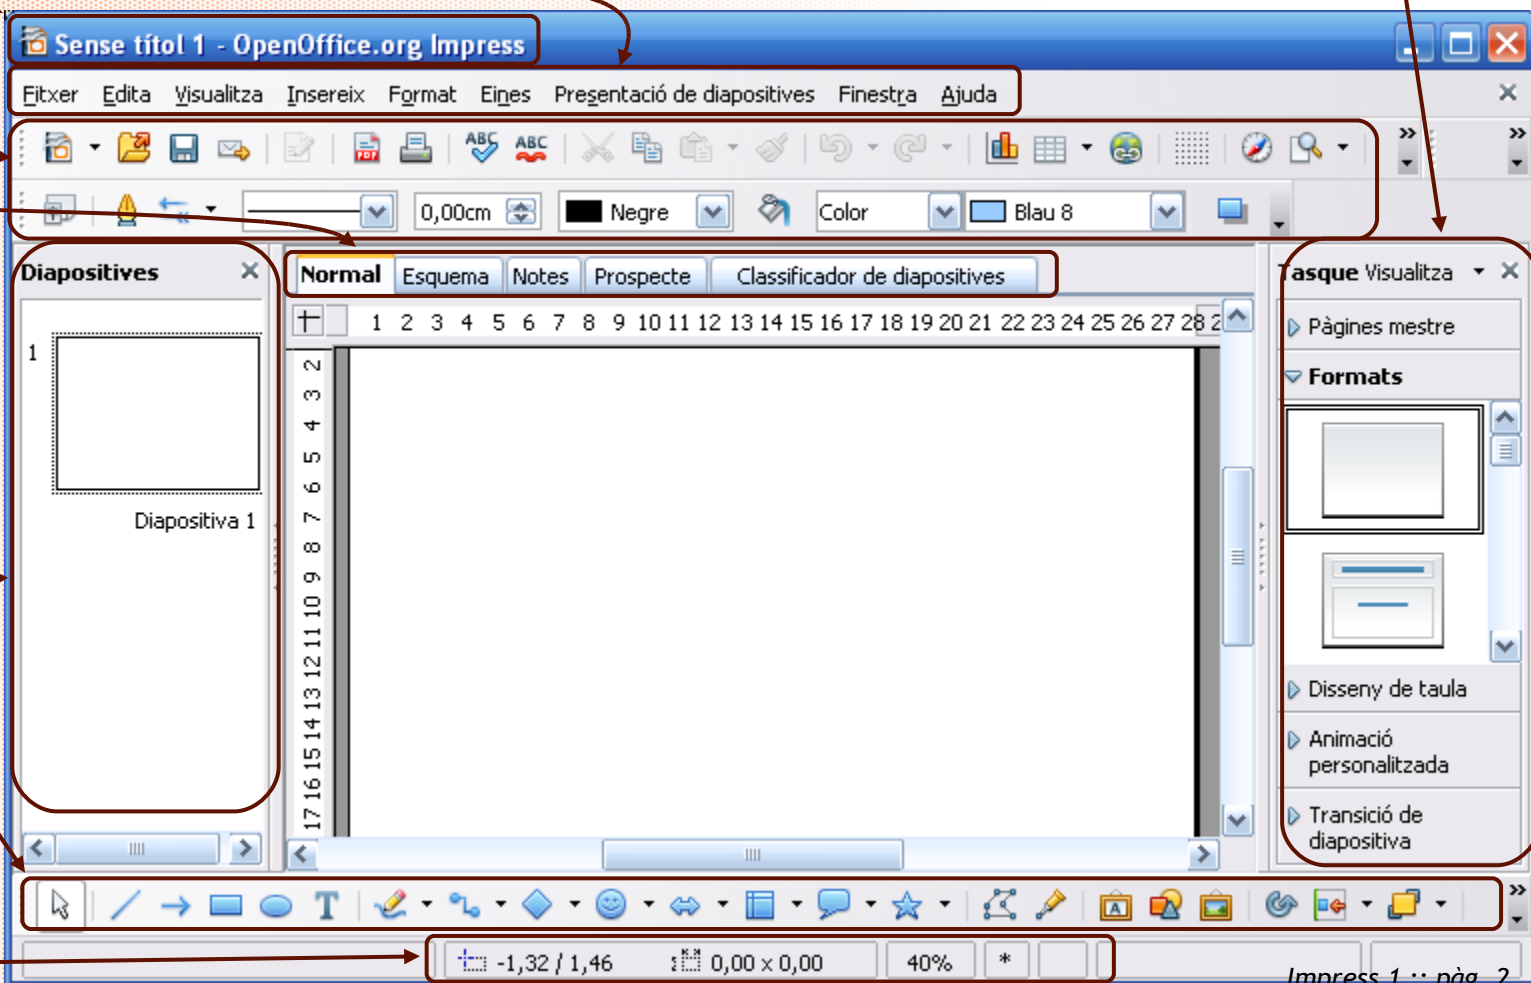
Sense títol 1 - OpenOffice.org Impress

Fitxer Edita Visualitza Insereix Format Eines Presentació de diapositives Finestra Ajuda

0,00cm Negre Color Blau 8

Diapositives

1

Diapositiva 1

Normal Esquema Notes Prospecte Classificador de diapositives

1 2 3 4 5 6 7 8 9 10 11 12 13 14 15 16 17 18 19 20 21 22 23 24 25 26 27 28

2 3 4 5 6 7 8 9 10 11 12 13 14 15 16 17

Tasque Visualitza

Pàgines mestre

Formats

Disseny de taula

Animació personalitzada

Transició de diapositiva

-1,32 / 1,46 0,00 x 0,00 40% *

Impress 1 :: pàg. 2